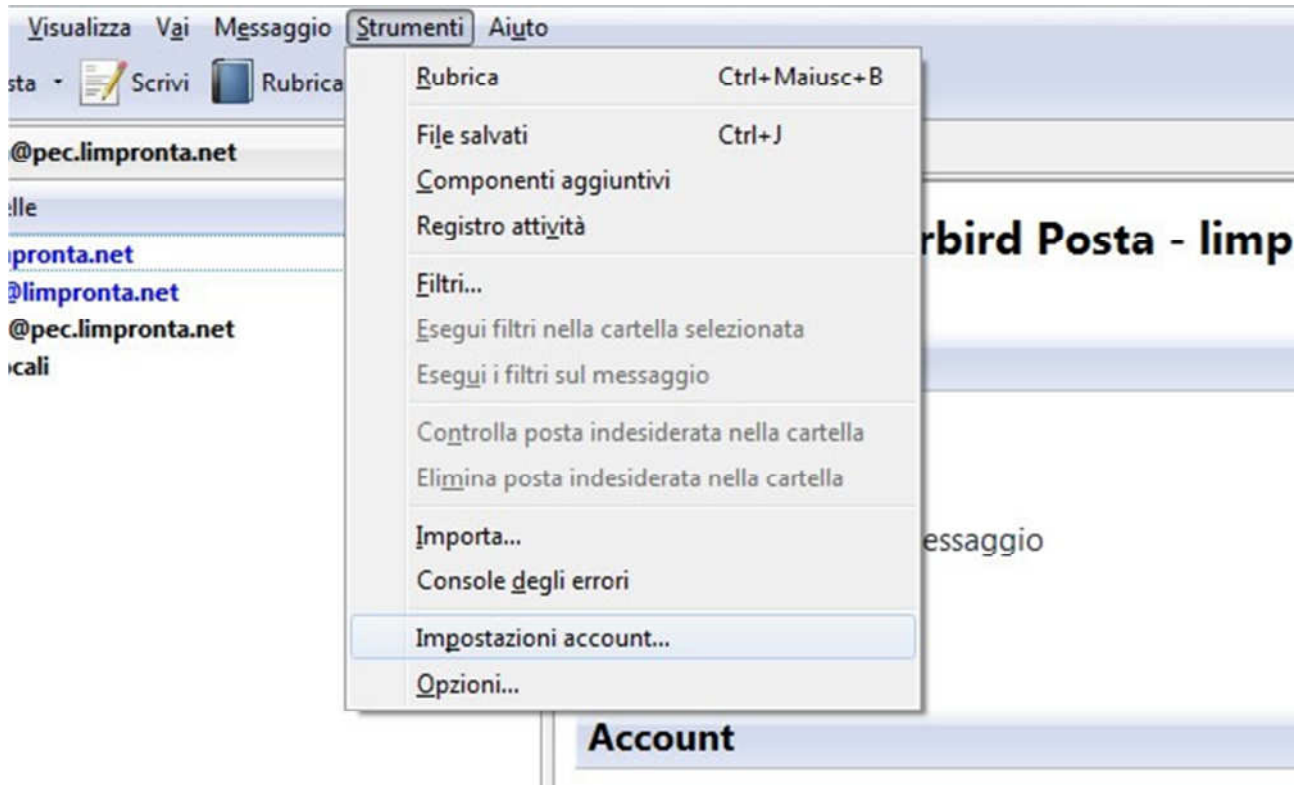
Visualizza Vai Messaggio Strumenti Aiuto

sta · Scrivi Rubrica

@pec.limpronta.net

:lle

ıpronta.net

@limpronta.net

@pec.limpronta.net

ocali

Rubrica Ctrl+Maiusc+B

File salvati Ctrl+J

Componenti aggiuntivi

Registro attività

Filtri...

Esegui filtri nella cartella selezionata

Esegui i filtri sul messaggio

Controlla posta indesiderata nella cartella

Elimina posta indesiderata nella cartella

Importa...

Console degli errori

Impostazioni account...

Opzioni...

rbird Posta - limp

essaggio

Account